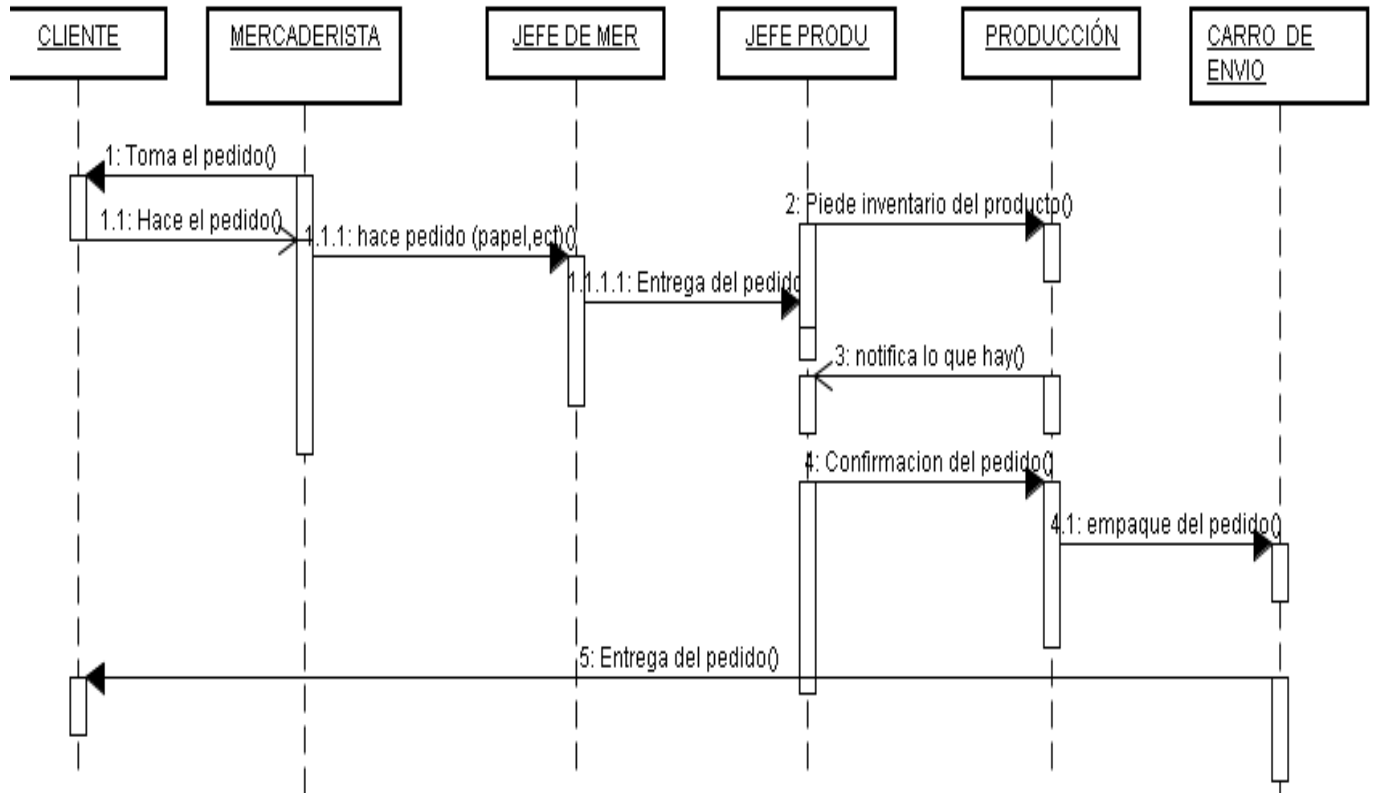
CLIENTE

MERCADERISTA

JEFE DE MER

JEFE PRODU

PRODUCCIÓN

CARRO DE ENVIO

1: Toma el pedido()

1.1: Hace el pedido()

1.1.1: hace pedido (papel,ect)()

1.1.1.1: Entrega del pedido

2: Piede inventario del producto()

3: notifica lo que hay()

4: Confirmacion del pedido()

4.1: empaque del pedido()

5: Entrega del pedido()